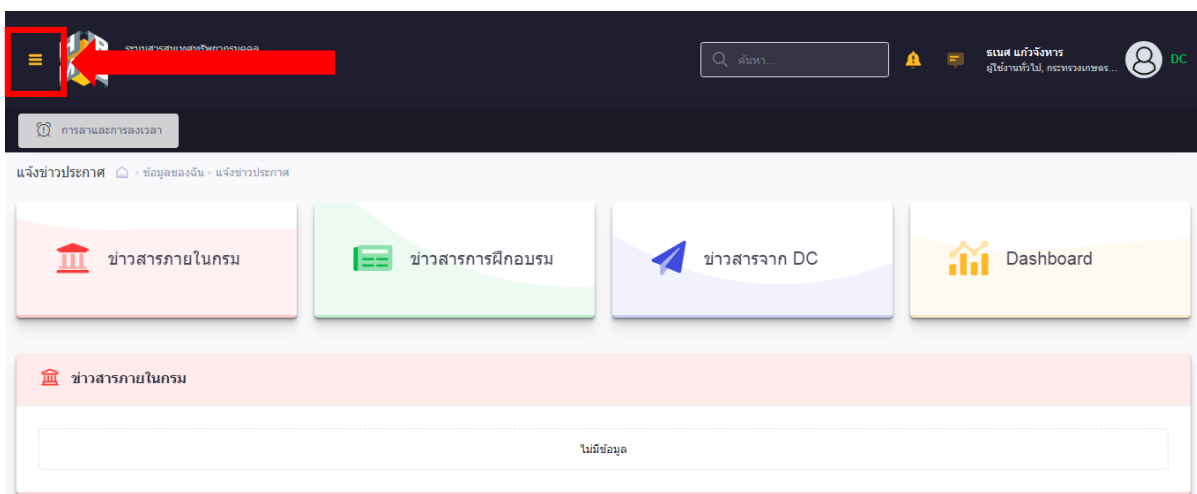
ระบบสารสนเทศทรัพยากรบุคคล

ค้นหา...

ธเนศ แก้วจังหาร
ผู้ใช้งานทั่วไป, กระทรวงเกษตร...

DC

การลาและการลงเวลา

แจ้งข่าวประกาศ · ข้อมูลของฉัน · แจ้งข่าวประกาศ

ข่าวสารภายในกรม

ข่าวสารการฝึกอบรม

ข่าวสารจาก DC

Dashboard

ข่าวสารภายในกรม

ไม่มีข้อมูล